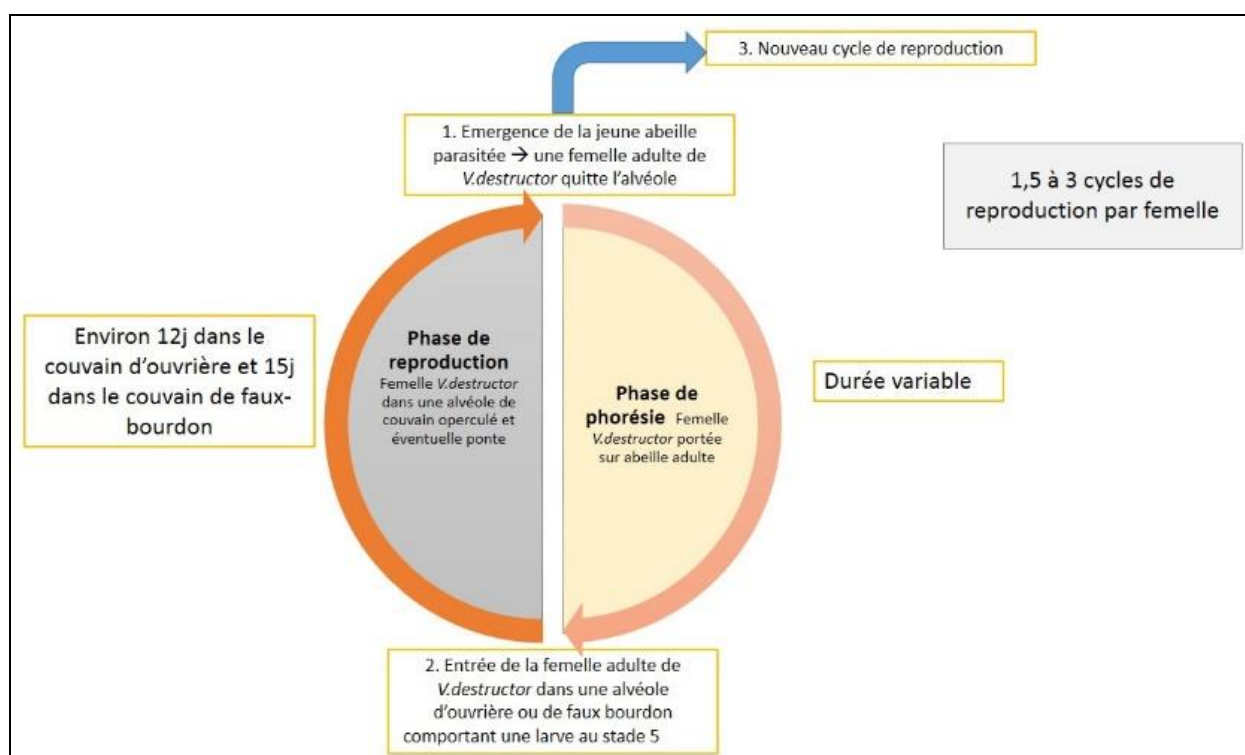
3. Nouveau cycle de reproduction

1. Emergence de la jeune abeille parasitée → une femelle adulte de V.destructor quitte l'alvéole

1,5 à 3 cycles de reproduction par femelle

Environ 12j dans le couvain d'ouvrière et 15j dans le couvain de faux-bourdon

Phase de reproduction
Femelle V.destructor dans une alvéole de couvain operculé et éventuelle ponte

Phase de phorésie Femelle V.destructor portée sur abeille adulte

Durée variable

2. Entrée de la femelle adulte de V.destructor dans une alvéole d'ouvrière ou de faux bourdon comportant une larve au stade 5